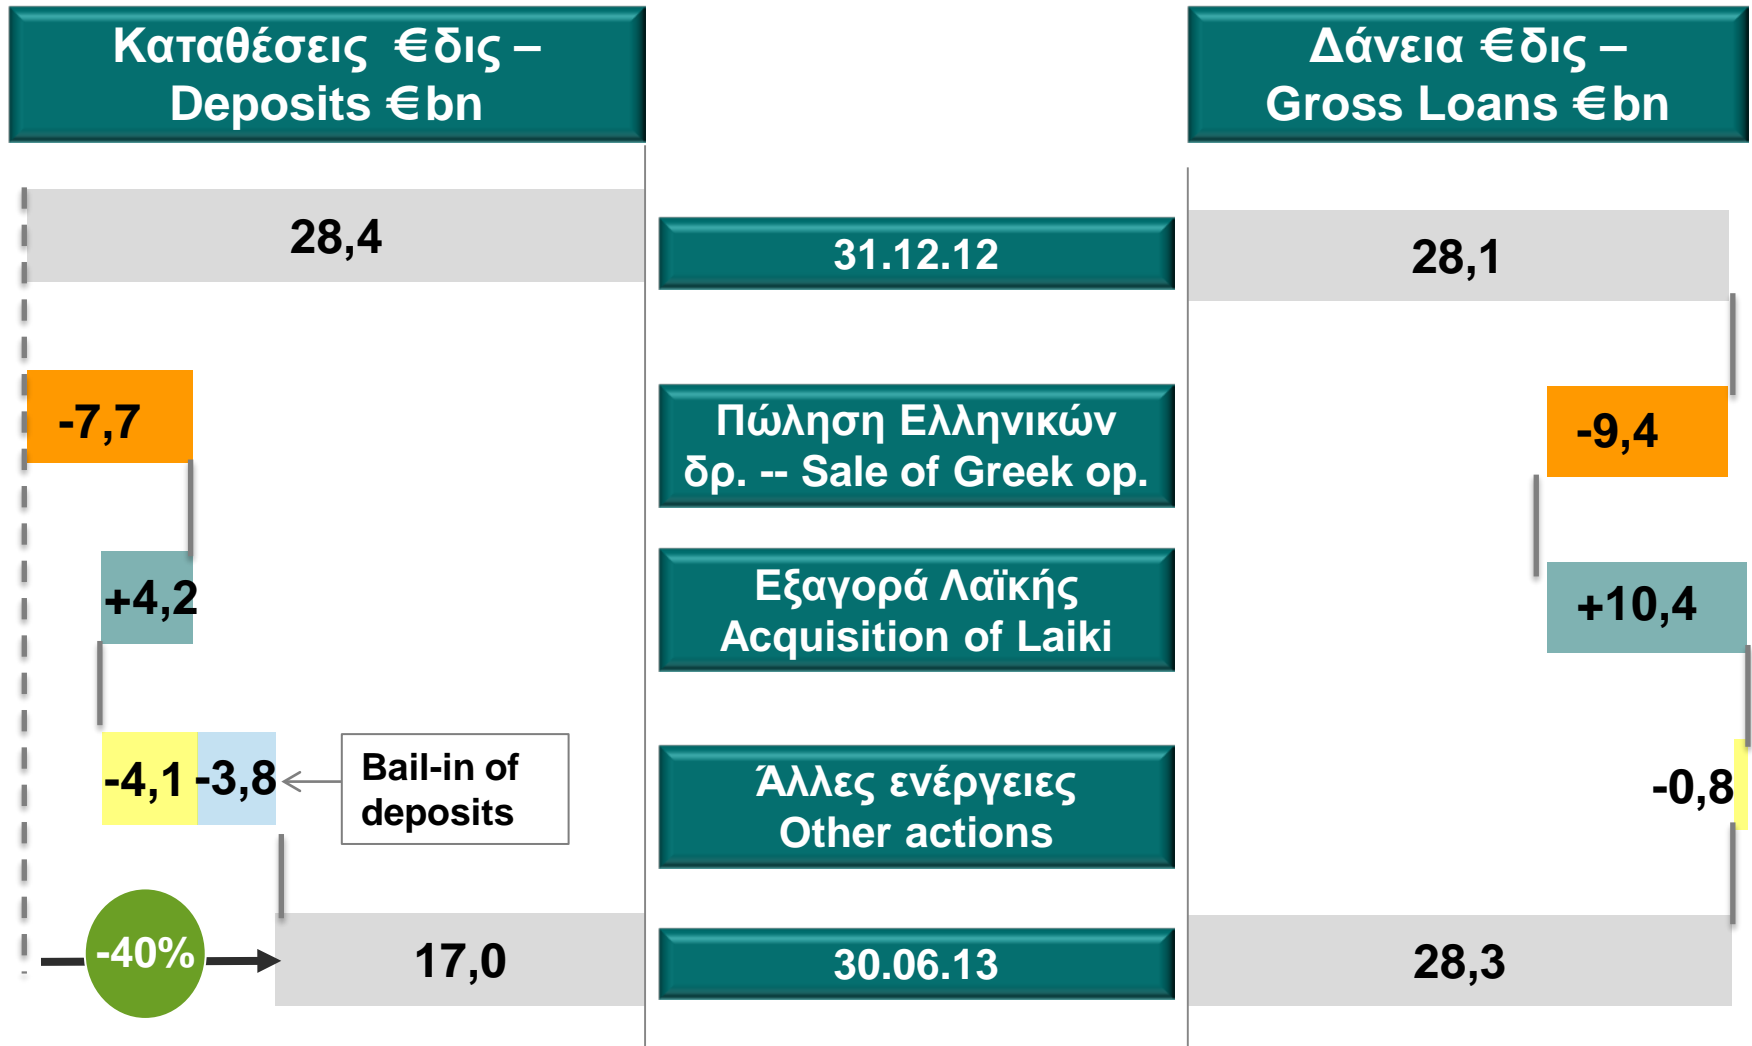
Καταθέσεις €δις – Deposits €bn

Δάνεια €δις – Gross Loans €bn

28,4

31.12.12

28,1

-7,7

Πώληση Ελληνικών δρ. -- Sale of Greek op.

-9,4

+4,2

Εξαγορά Λαϊκής Acquisition of Laiki

+10,4

-4,1 -3,8

Bail-in of deposits

Άλλες ενέργειες Other actions

-0,8

-40%

17,0

30.06.13

28,3